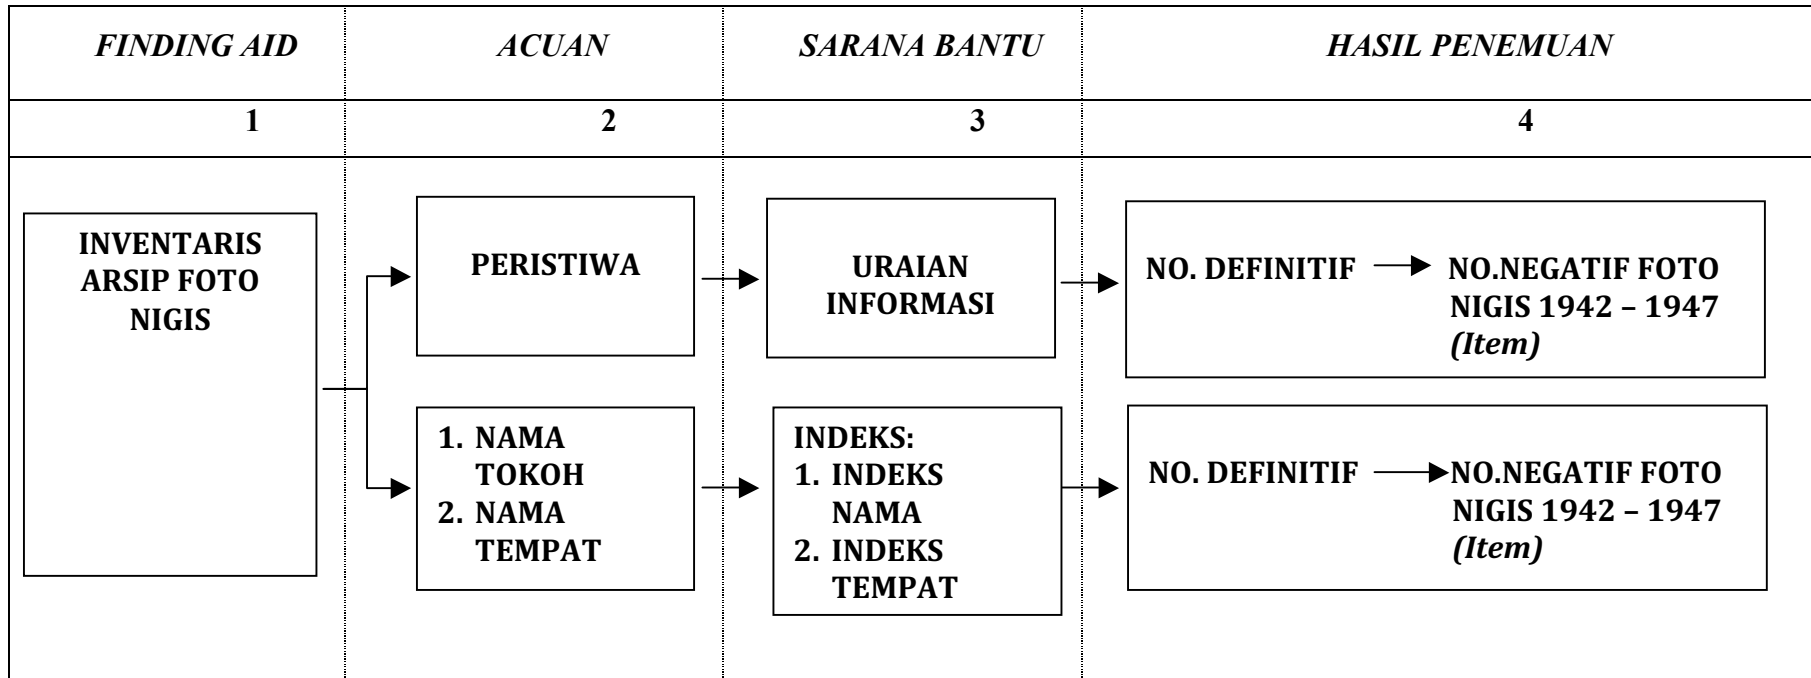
| *FINDING AID* | *ACUAN* | *SARANA BANTU* | *HASIL PENEMUAN* |
|---|---|---|---|
| 1 | 2 | 3 | 4 |

INVENTARIS ARSIP FOTO NIGIS

PERISTIWA

URAIAN INFORMASI

NO. DEFINITIF NO.NEGATIF FOTO NIGIS 1942 – 1947 *(Item)*

1. NAMA TOKOH
2. NAMA TEMPAT

INDEKS:
1. INDEKS NAMA
2. INDEKS TEMPAT

NO. DEFINITIF NO.NEGATIF FOTO NIGIS 1942 – 1947 *(Item)*